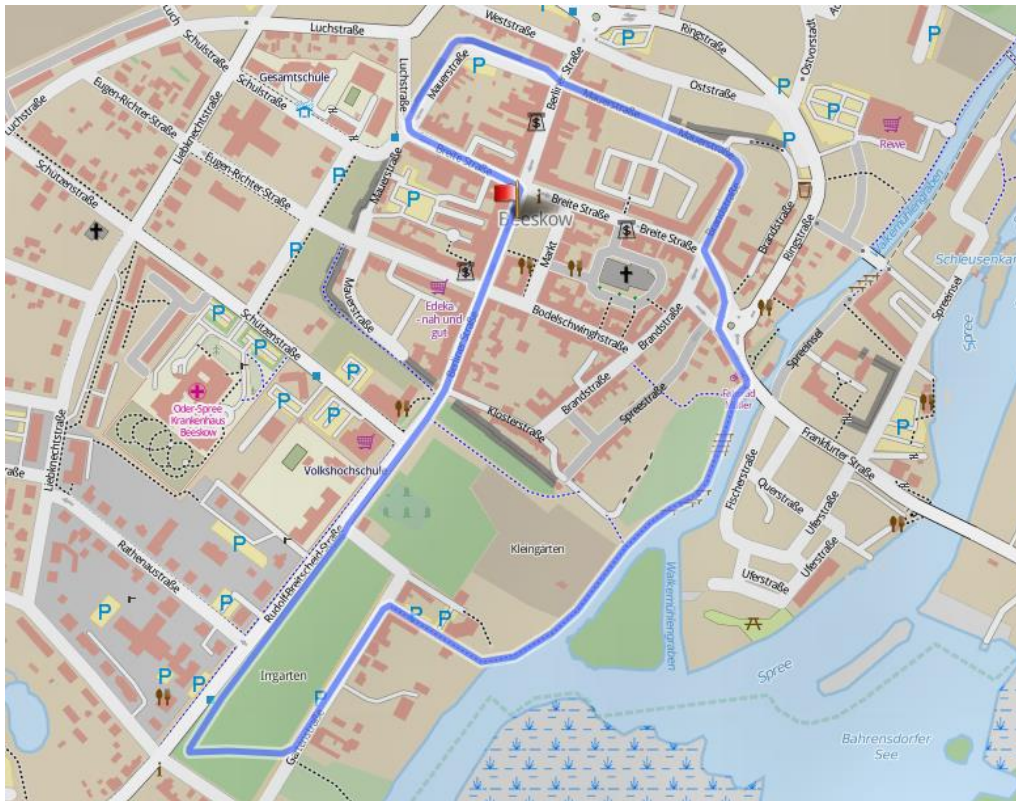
Luchstraße
Schulstraße
Weststraße
Ringstraße
Ostvorstadt
Gesamtschule
Schulstraße
Luchstraße
Mauerstraße
Berliner Straße
Oststraße
Eugen-Richter-Straße
Liebknechtstraße
Eugen-Richter-Straße
Luchstraße
Mauerstraße
Breite Straße
Rewe
Schützenstraße
Mauerstraße
Breite Straße
Beeskow
Breite Straße
Brandstraße
Ringstraße
Markt
Schleusenkanal
Mauerstraße
Edeka - nah und gut
Berliner Straße
Bodelschwinghstraße
Brandstraße
Spreeinsel
Spreeinsel
Spree
Schützenstraße
Oder-Spree Krankenhaus Beeskow
Klosterstraße
Brandstraße
Spreestraße
Liebknechtstraße
Volkshochschule
Frankfurter Straße
Fischerstraße
Querstraße
Uferstraße
Kleingärten
Rathenaustraße
Rudolf-Breitscheid-Straße
Wallgrabenbastei
Uferstraße
Irrgarten
Spree
Bahrensdorfer See
P
P
P
P
P
P
P
P
P
P
P
P
P
P
P
P
P
P
P
P